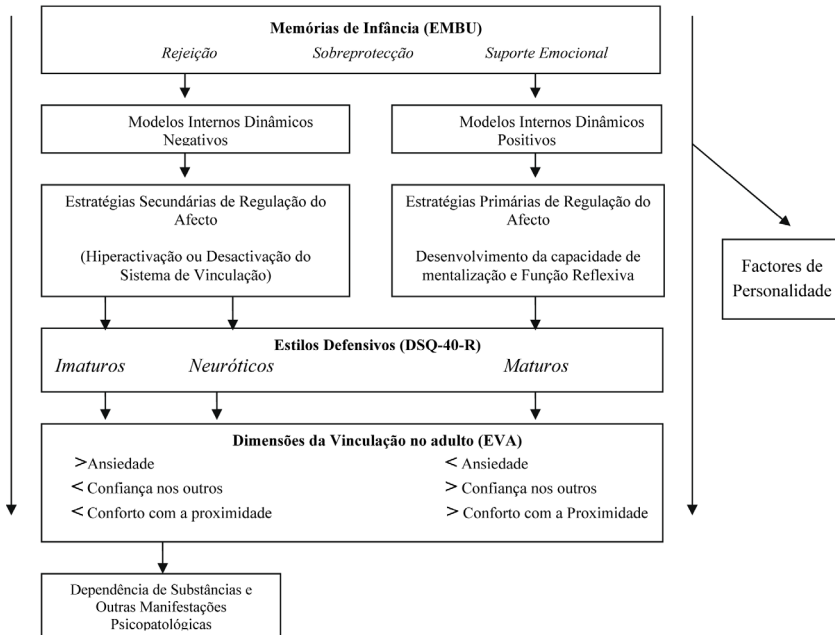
**Memórias de Infância (EMBU)**

*Rejeição* *Sobreprotecção* *Suporte Emocional*

Modelos Internos Dinâmicos Negativos

Modelos Internos Dinâmicos Positivos

Estratégias Secundárias de Regulação do Afecto

(Hiperactivação ou Desactivação do Sistema de Vinculação)

Estratégias Primárias de Regulação do Afecto

Desenvolvimento da capacidade de mentalização e Função Reflexiva

Factores de Personalidade

**Estilos Defensivos (DSQ-40-R)**

*Imaturos* *Neuróticos* *Maturos*

**Dimensões da Vinculação no adulto (EVA)**

$>$Ansiedade
$<$ Confiança nos outros
$<$ Conforto com a proximidade

$<$ Ansiedade
$>$ Confiança nos outros
$>$ Conforto com a Proximidade

Dependência de Substâncias e Outras Manifestações Psicopatológicas